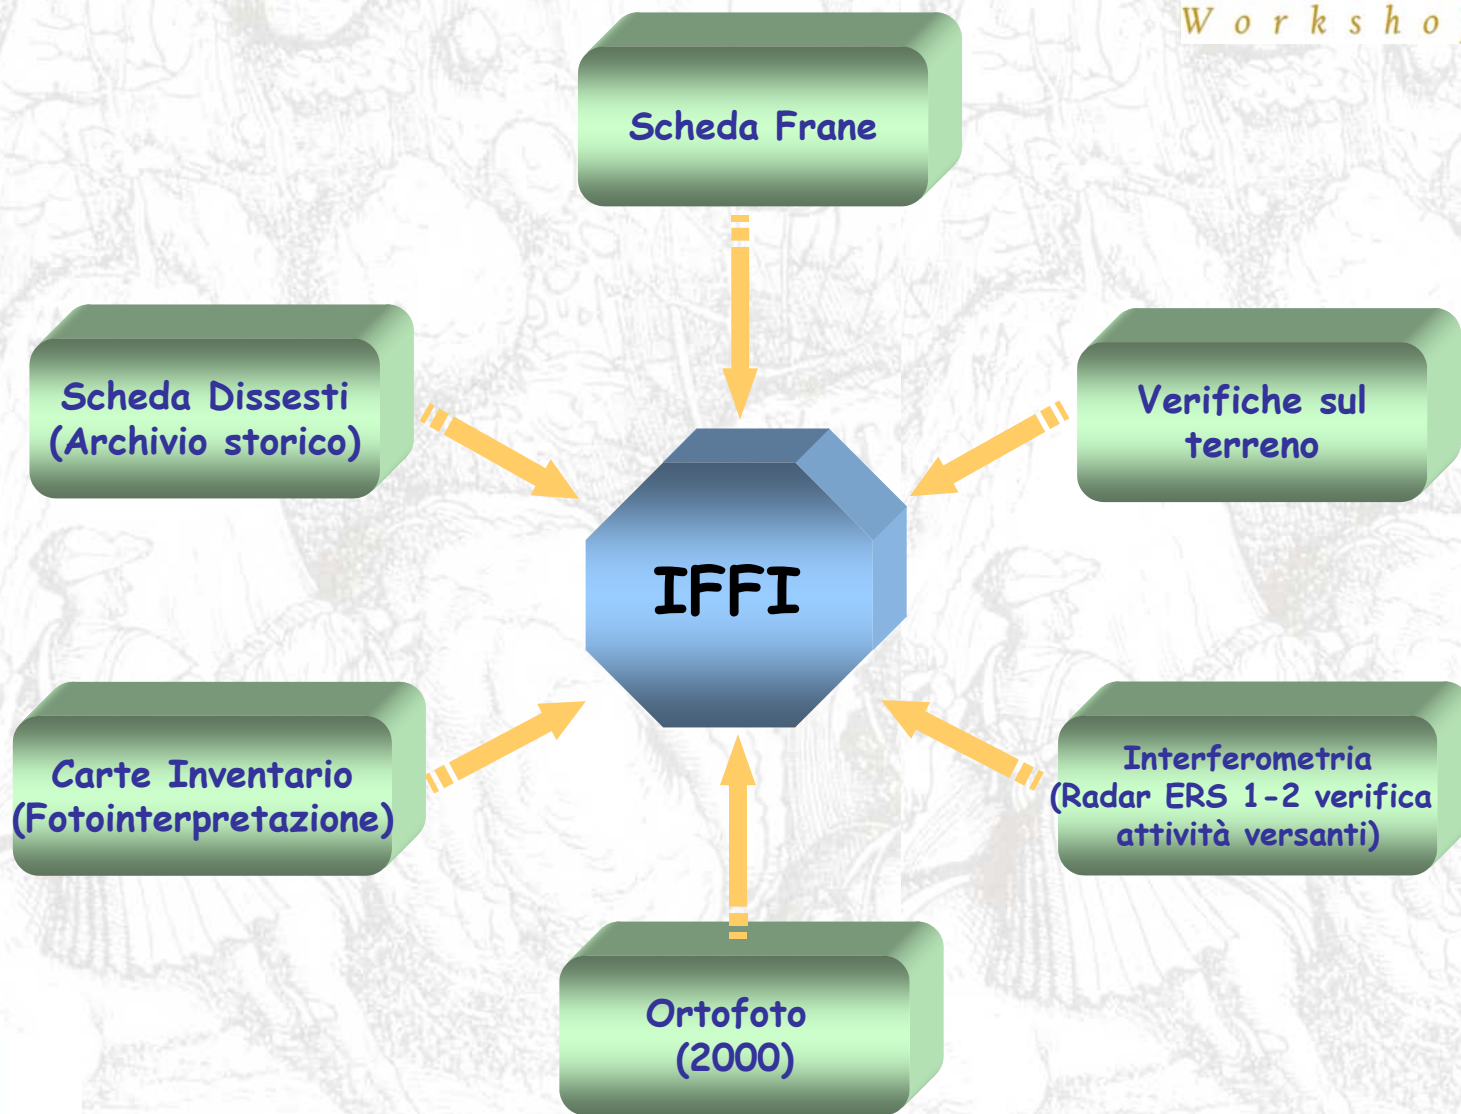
W o r k s h o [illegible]

Scheda Frane

Scheda Dissesti (Archivio storico)

Verifiche sul terreno

IFFI

Carte Inventario (Fotointerpretazione)

Interferometria (Radar ERS 1-2 verifica attività versanti)

Ortofoto (2000)